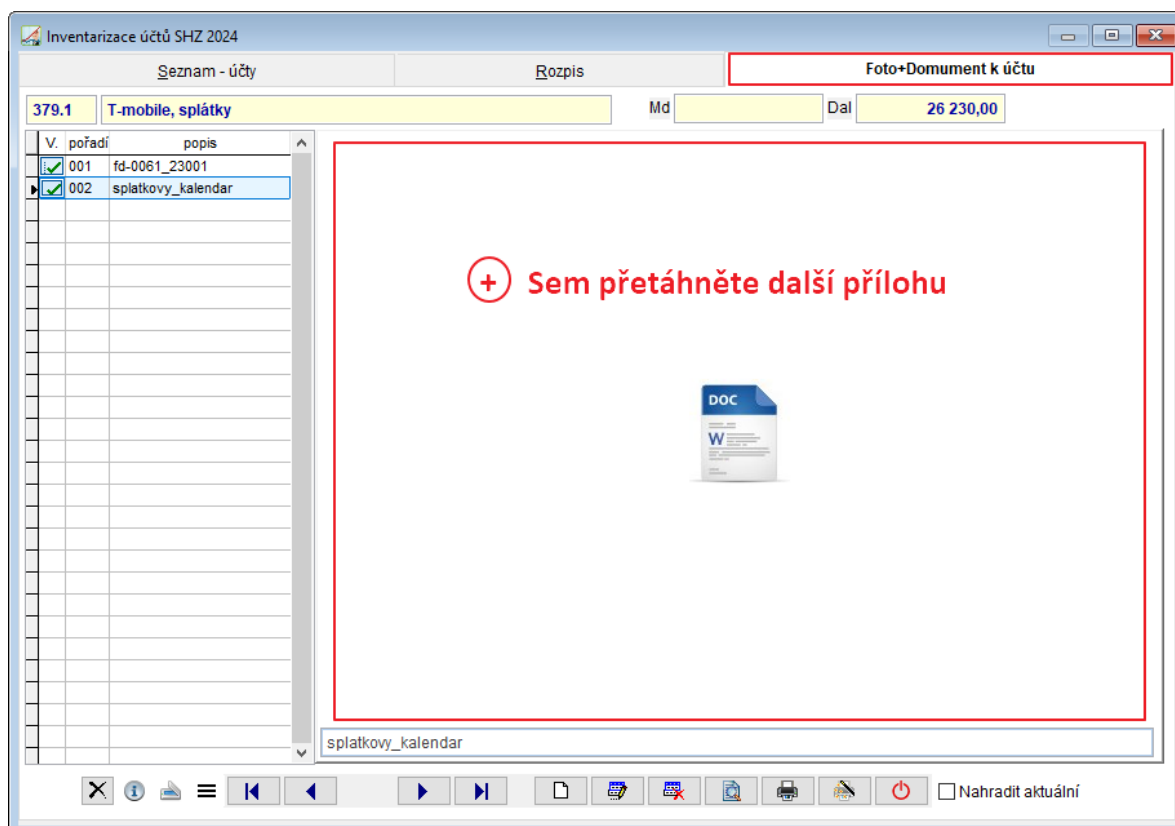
Inventarizace účtů SHZ 2024

Seznam - účty | Rozpis | Foto+Domument k účtu

379.1 T-mobile, splátky Md Dal 26 230,00

| V. | pořadí | popis |
|---|---|---|
| ✓ | 001 | fd-0061_23001 |
| ✓ | 002 | splatkovy_kalendar |

+ Sem přetáhněte další přílohu

DOC

W

splatkovy_kalendar

Nahradit aktuální